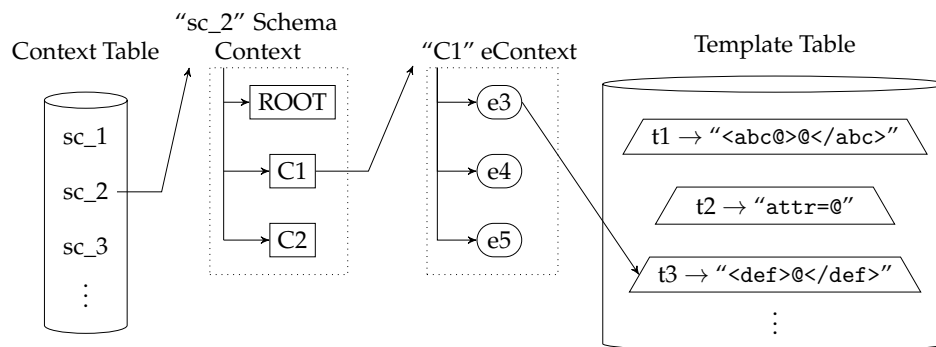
Context Table

sc_1

sc_2

sc_3

⋮

“sc_2” Schema Context

ROOT

C1

C2

“C1” eContext

e3

e4

e5

Template Table

t1 $\rightarrow$ “<abc@>@</abc>”

t2 $\rightarrow$ “attr=@”

t3 $\rightarrow$ “<def>@</def>”

⋮